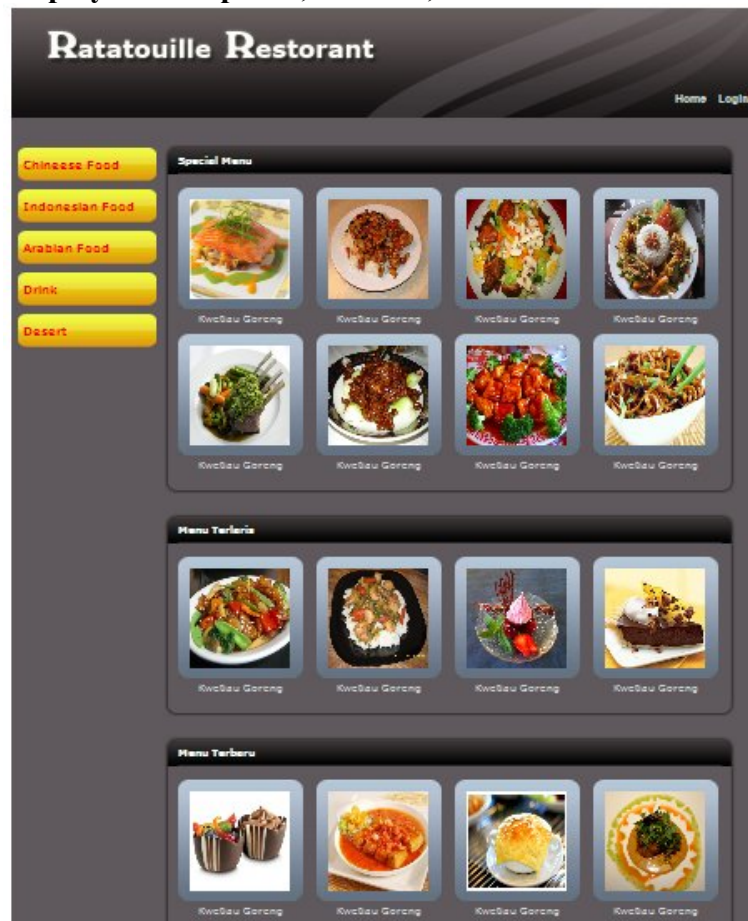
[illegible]

Ratatouille Restorant

Home Login

Chineese Food

Indonesian Food

Arabian Food

Drink

Desert

Speciel Menu

Kwetiau Goreng

Kwetiau Goreng

Kwetiau Goreng

Kwetiau Goreng

Kwetiau Goreng

Kwetiau Goreng

Kwetiau Goreng

Kwetiau Goreng

Menu Terlaris

Kwetiau Goreng

Kwetiau Goreng

Kwetiau Goreng

Kwetiau Goreng

Menu Terbaru

Kwetiau Goreng

Kwetiau Goreng

Kwetiau Goreng

Kwetiau Goreng